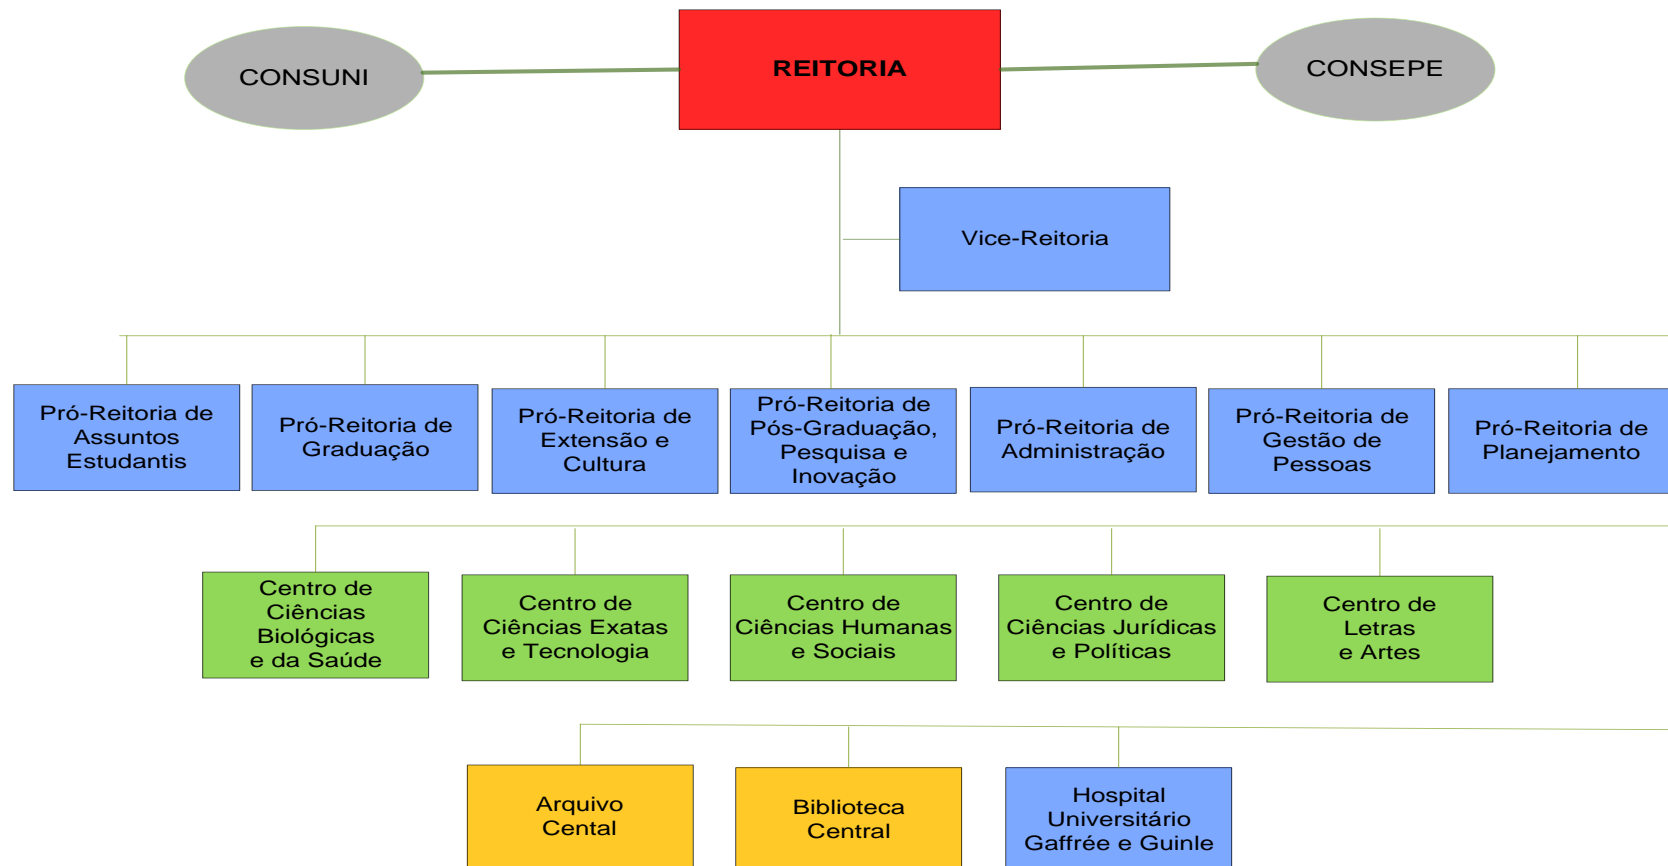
CONSUNI

REITORIA

CONSEPE

Vice-Reitoria

Pró-Reitoria de Assuntos Estudantis

Pró-Reitoria de Graduação

Pró-Reitoria de Extensão e Cultura

Pró-Reitoria de Pós-Graduação, Pesquisa e Inovação

Pró-Reitoria de Administração

Pró-Reitoria de Gestão de Pessoas

Pró-Reitoria de Planejamento

Centro de Ciências Biológicas e da Saúde

Centro de Ciências Exatas e Tecnologia

Centro de Ciências Humanas e Sociais

Centro de Ciências Jurídicas e Políticas

Centro de Letras e Artes

Arquivo Cental

Biblioteca Central

Hospital Universitário Gaffrée e Guinle